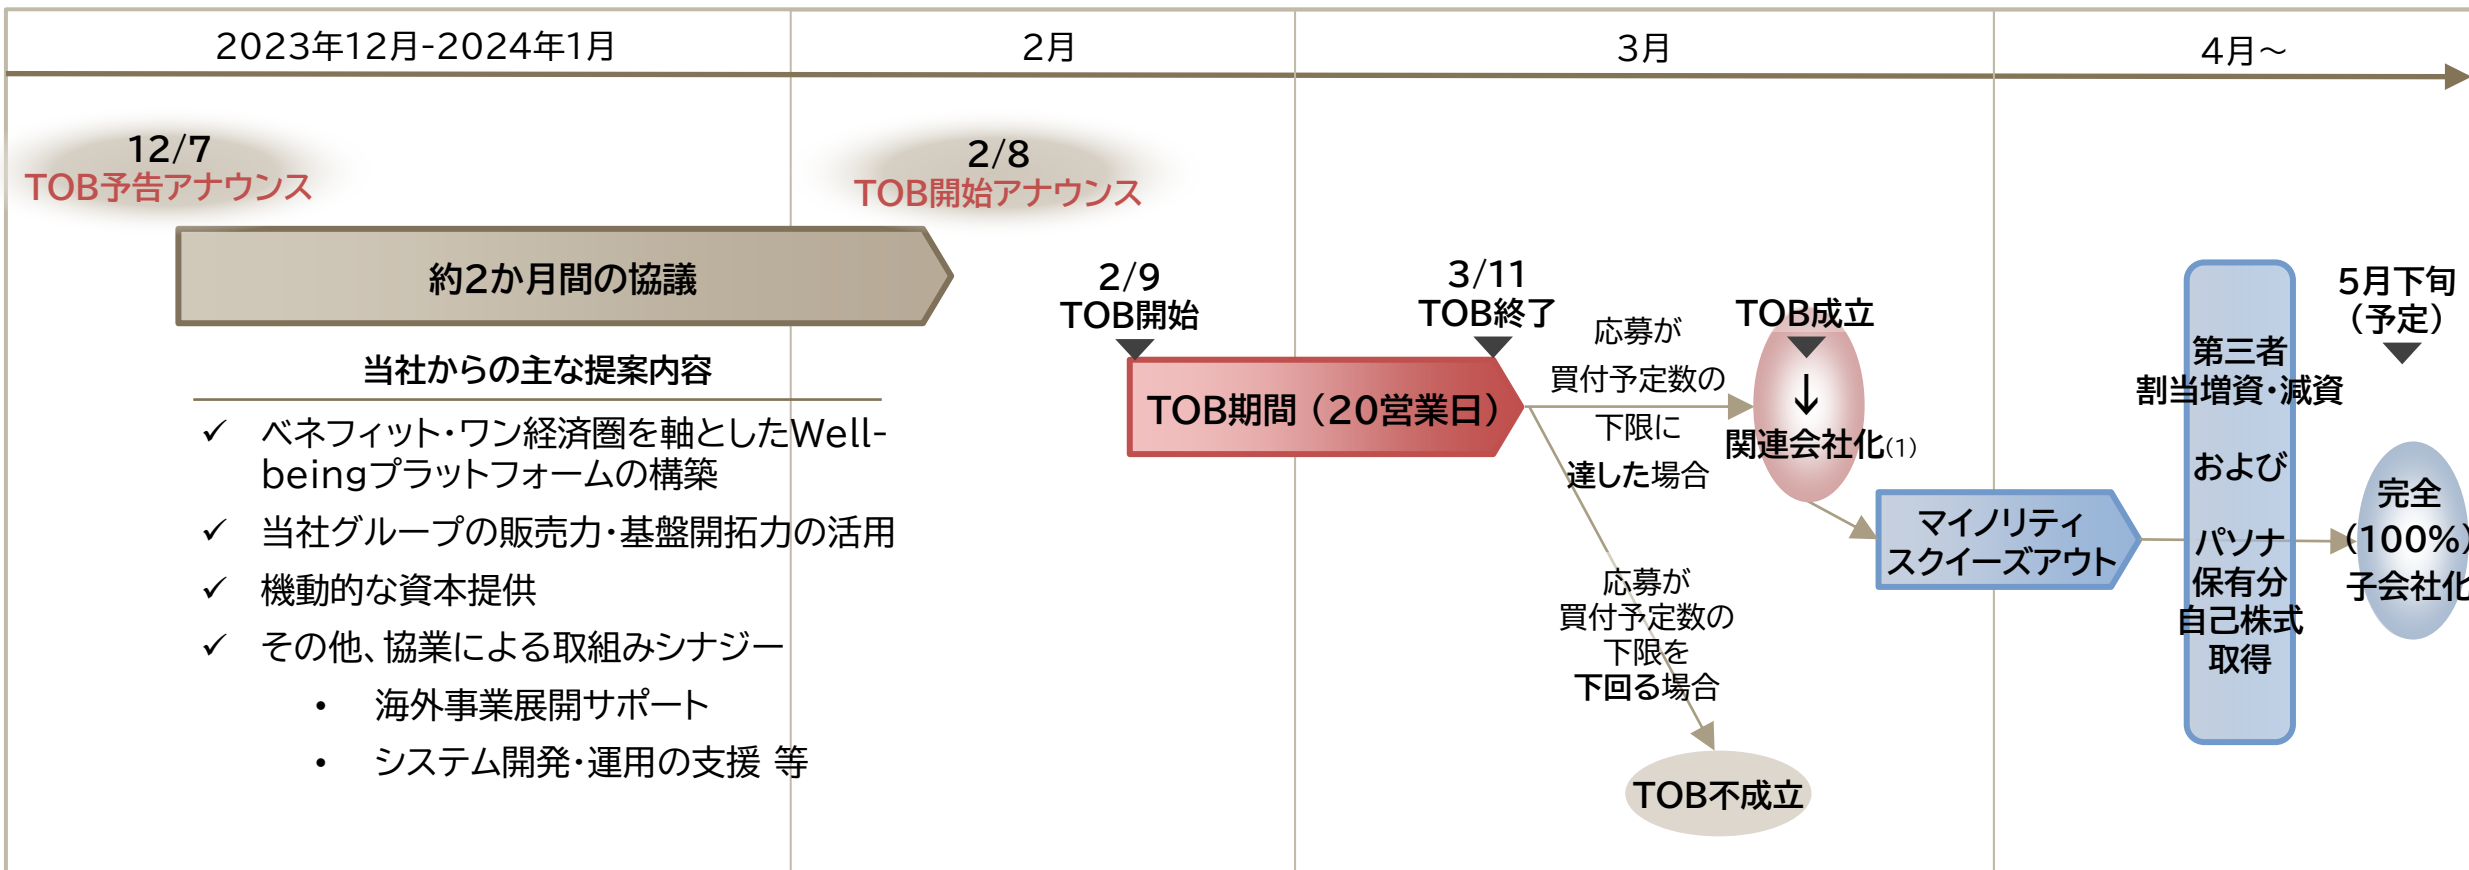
2023年12月-2024年1月

2月

3月

4月～

12/7
TOB予告アナウンス

2/8
TOB開始アナウンス

約2か月間の協議

当社からの主な提案内容

✓ ベネフィット・ワン経済圏を軸としたWell-beingプラットフォームの構築
✓ 当社グループの販売力・基盤開拓力の活用
✓ 機動的な資本提供
✓ その他、協業による取組みシナジー
• 海外事業展開サポート
• システム開発・運用の支援 等

2/9
TOB開始

3/11
TOB終了

TOB期間（20営業日）

応募が買付予定数の下限に達した場合

TOB成立
↓
関連会社化(1)

応募が買付予定数の下限を下回る場合

TOB不成立

マイノリティスクイーズアウト

第三者割当増資・減資およびパソナ保有分自己株式取得

5月下旬（予定）

完全(100%)子会社化